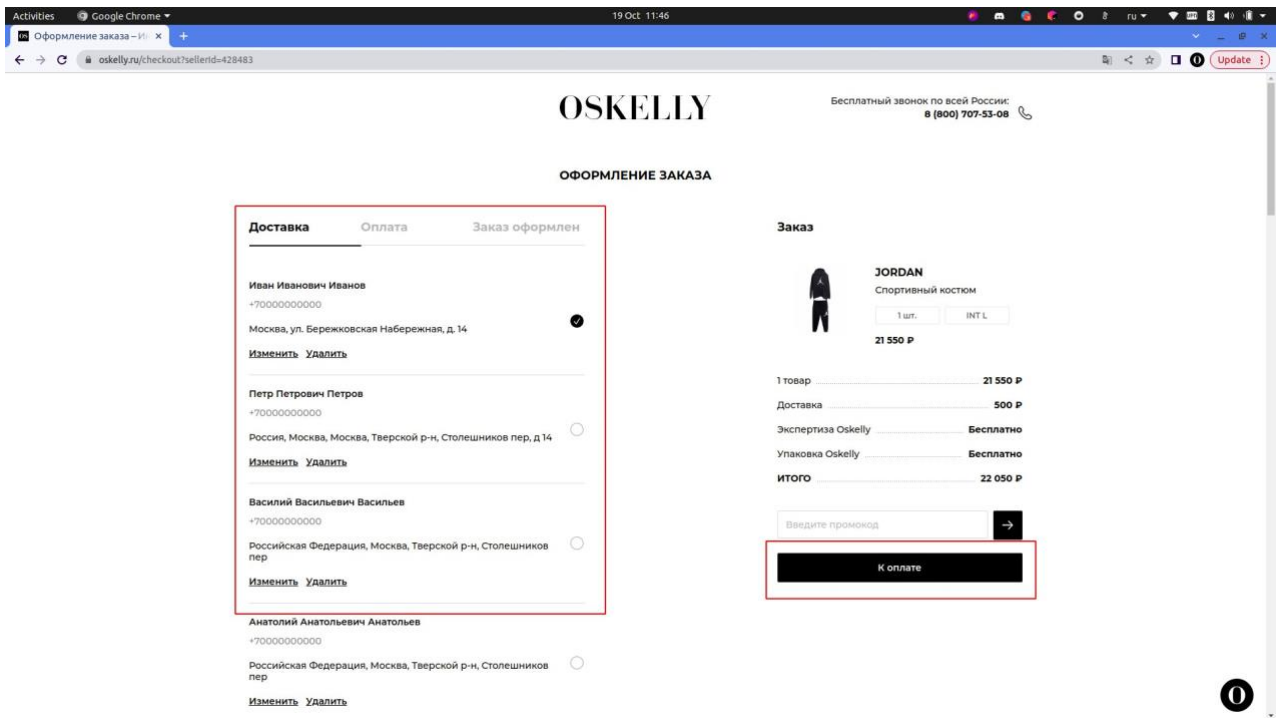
Activities Google Chrome 19 Oct 11:46 ru

Оформление заказа – И ×

oskelly.ru/checkout?sellerId=428483

Update

OSKELLY

Бесплатный звонок по всей России:
8 (800) 707-53-08

ОФОРМЛЕНИЕ ЗАКАЗА

Доставка Оплата Заказ оформлен

Иван Иванович Иванов
+70000000000
Москва, ул. Бережковская Набережная, д. 14
Изменить Удалить

Петр Петрович Петров
+70000000000
Россия, Москва, Москва, Тверской р-н, Столешников пер, д 14
Изменить Удалить

Василий Васильевич Васильев
+70000000000
Российская Федерация, Москва, Тверской р-н, Столешников пер
Изменить Удалить

Анатолий Анатольевич Анатольев
+70000000000
Российская Федерация, Москва, Тверской р-н, Столешников пер
Изменить Удалить

Заказ

JORDAN
Спортивный костюм
1 шт. INT L
21 550 ₽

| | |
|---|---|
| 1 товар | 21 550 ₽ |
| Доставка | 500 ₽ |
| Экспертиза Oskelly | Бесплатно |
| Упаковка Oskelly | Бесплатно |
| ИТОГО | 22 050 ₽ |

Введите промокод

К оплате